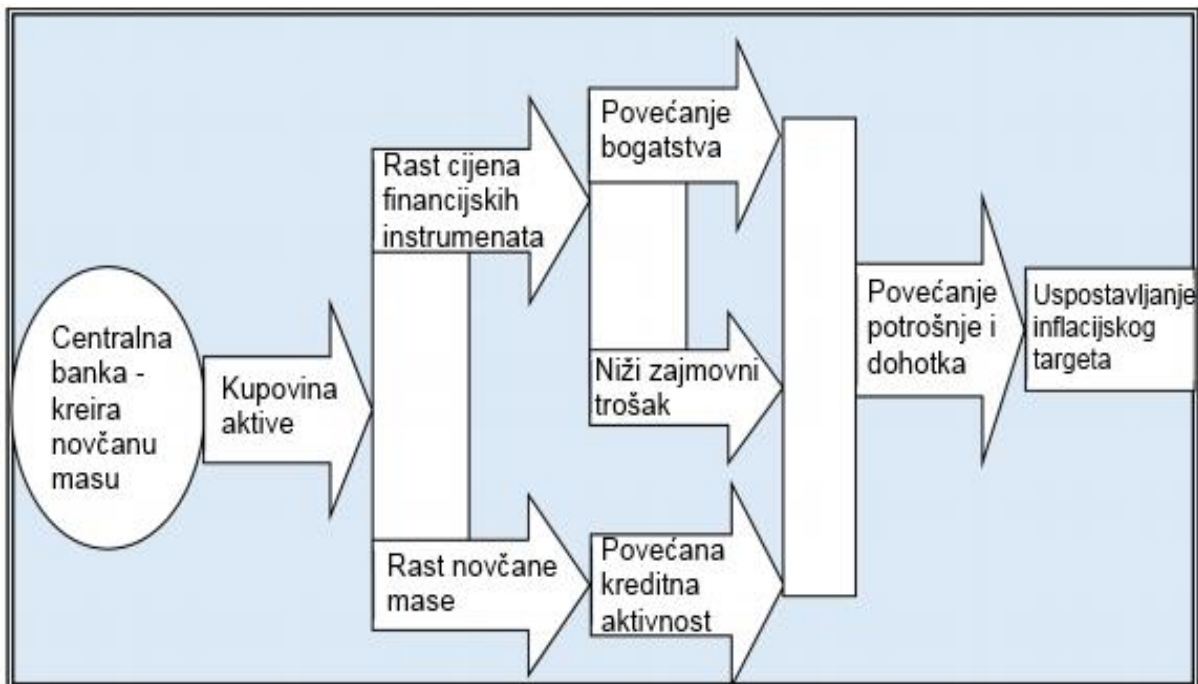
Centralna banka - kreira novčanu masu

Kupovina aktive

Rast cijena financijskih instrumenata

Rast novčane mase

Povećanje bogatstva

Niži zajmovni trošak

Povećana kreditna aktivnost

Povećanje potrošnje i dohotka

Uspostavljanje inflacijskog targeta